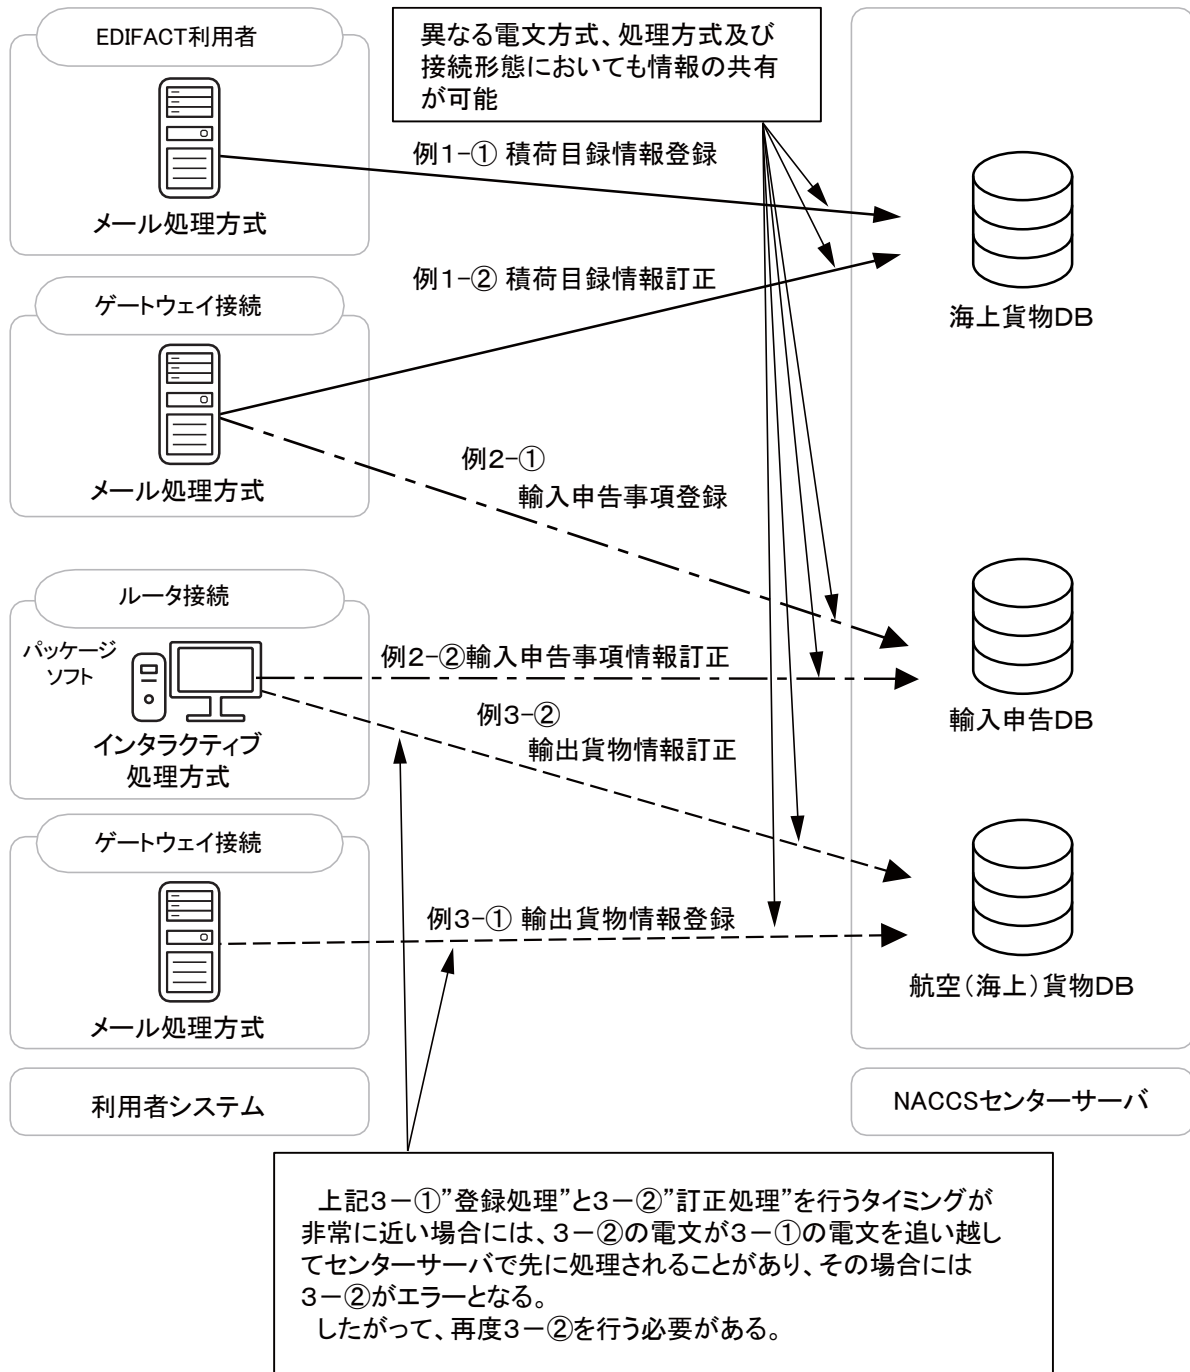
EDIFACT利用者

メール処理方式

異なる電文方式、処理方式及び接続形態においても情報の共有が可能

例1−① 積荷目録情報登録

例1−② 積荷目録情報訂正

海上貨物DB

ゲートウェイ接続

メール処理方式

例2−①
輸入申告事項登録

ルータ接続

パッケージソフト

インタラクティブ処理方式

例2−②輸入申告事項情報訂正

例3−②
輸出貨物情報訂正

輸入申告DB

ゲートウェイ接続

メール処理方式

例3−① 輸出貨物情報登録

航空(海上)貨物DB

利用者システム

NACCSセンターサーバ

上記3−①"登録処理"と3−②"訂正処理"を行うタイミングが非常に近い場合には、3−②の電文が3−①の電文を追い越してセンターサーバで先に処理されることがあり、その場合には3−②がエラーとなる。
したがって、再度3−②を行う必要がある。